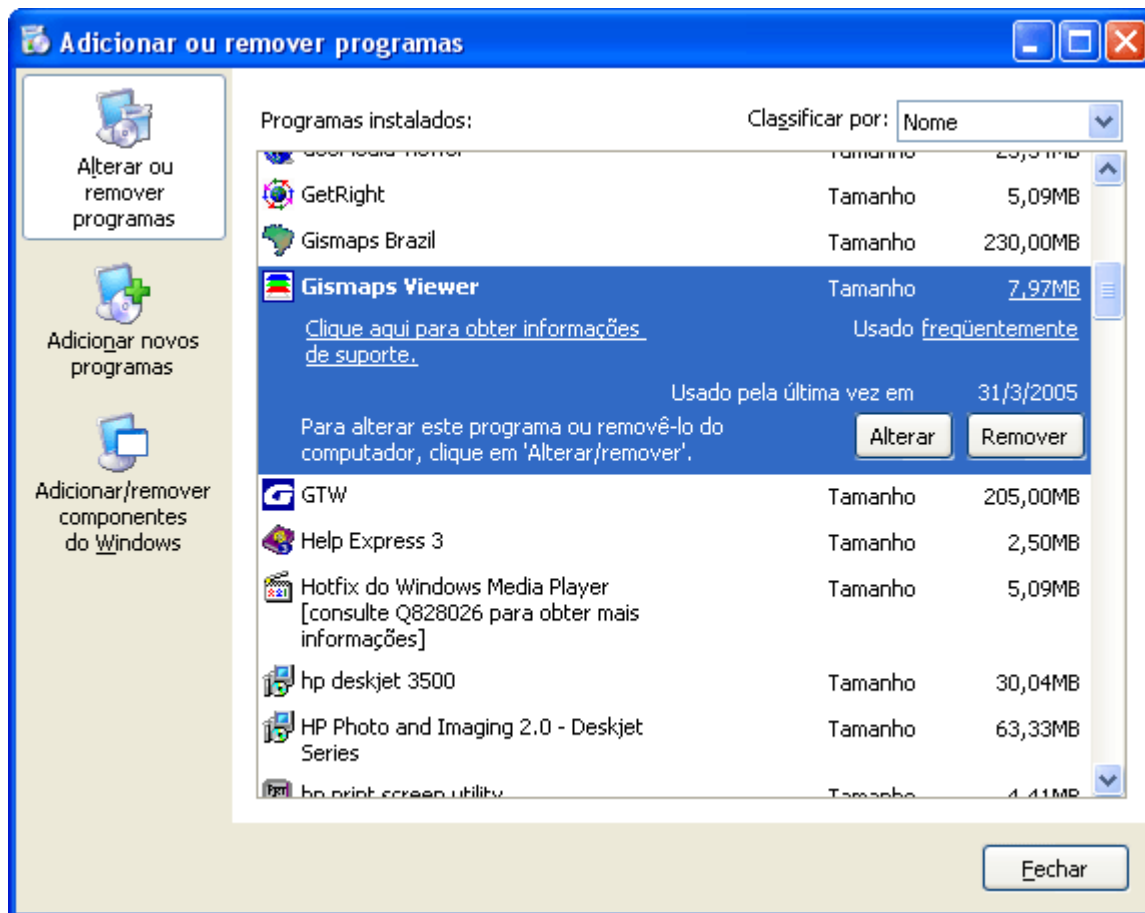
Adicionar ou remover programas

Alterar ou remover programas

Adicionar novos programas

Adicionar/remover componentes do Windows

Programas instalados:

Classificar por: Nome

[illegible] Tamanho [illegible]

GetRight Tamanho 5,09MB

Gismaps Brazil Tamanho 230,00MB

Gismaps Viewer Tamanho 7,97MB

Clique aqui para obter informações de suporte.

Usado freqüentemente

Usado pela última vez em 31/3/2005

Para alterar este programa ou removê-lo do computador, clique em 'Alterar/remover'.

Alterar Remover

GTW Tamanho 205,00MB

Help Express 3 Tamanho 2,50MB

Hotfix do Windows Media Player [consulte Q828026 para obter mais informações] Tamanho 5,09MB

hp deskjet 3500 Tamanho 30,04MB

HP Photo and Imaging 2.0 - Deskjet Series Tamanho 63,33MB

hp print screen utility Tamanho 4,41MB

Fechar